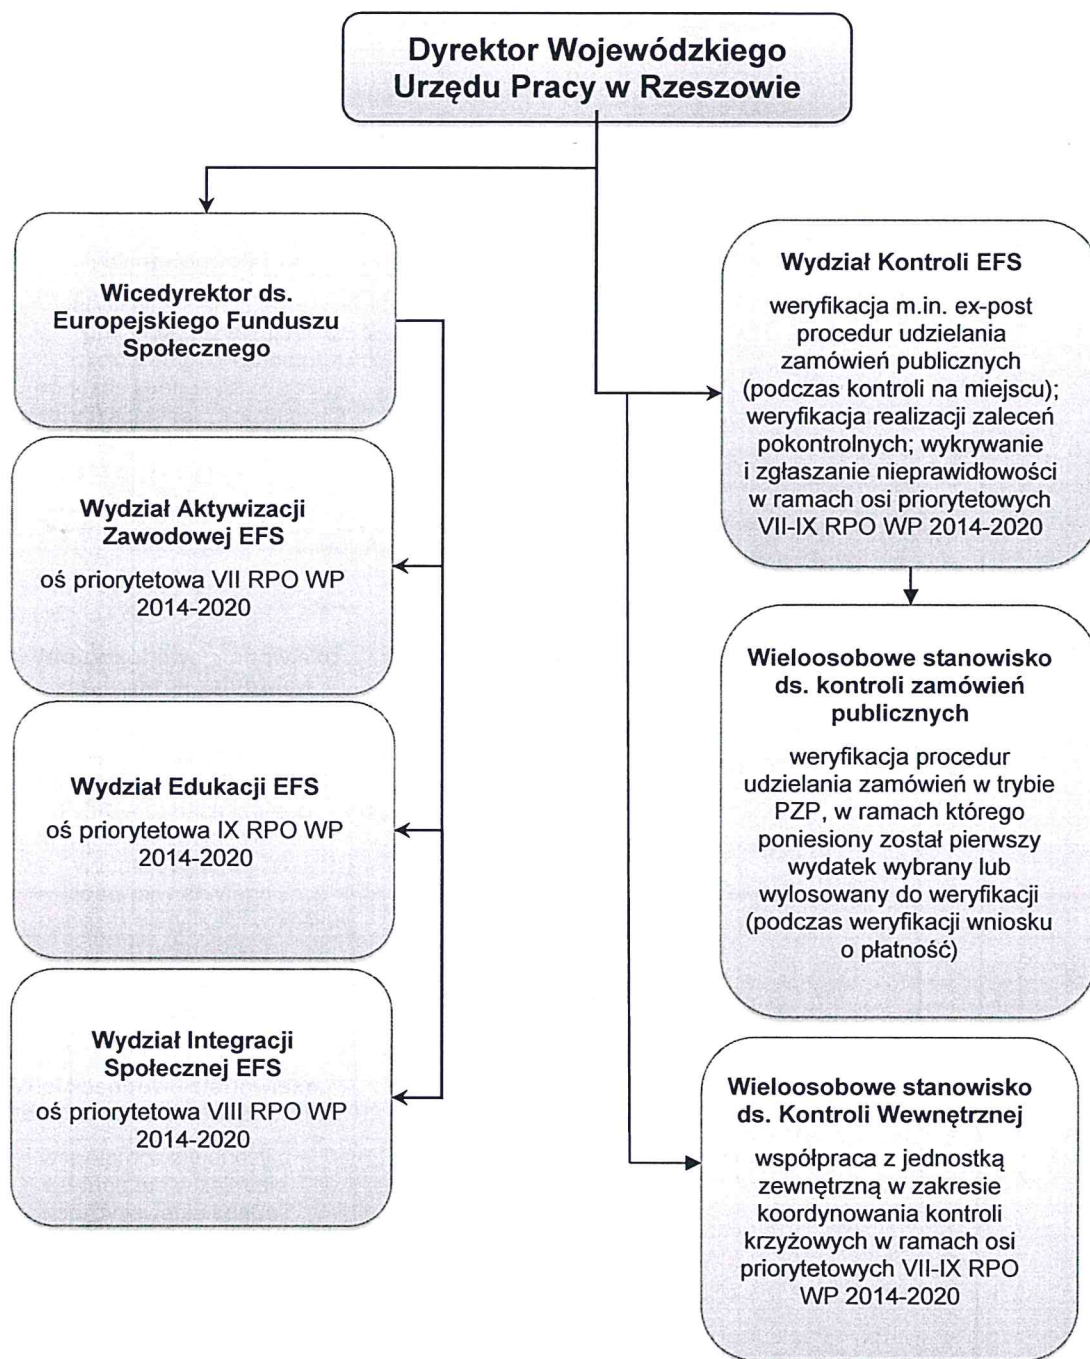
Dyrektor Wojewódzkiego Urzędu Pracy w Rzeszowie

Wicedyrektor ds. Europejskiego Funduszu Społecznego

Wydział Aktywizacji Zawodowej EFS

oś priorytetowa VII RPO WP 2014-2020

Wydział Edukacji EFS

oś priorytetowa IX RPO WP 2014-2020

Wydział Integracji Społecznej EFS

oś priorytetowa VIII RPO WP 2014-2020

Wydział Kontroli EFS

weryfikacja m.in. ex-post procedur udzielania zamówień publicznych (podczas kontroli na miejscu); weryfikacja realizacji zaleceń pokontrolnych; wykrywanie i zgłaszanie nieprawidłowości w ramach osi priorytetowych VII-IX RPO WP 2014-2020

Wieloosobowe stanowisko ds. kontroli zamówień publicznych

weryfikacja procedur udzielania zamówień w trybie PZP, w ramach którego poniesiony został pierwszy wydatek wybrany lub wylosowany do weryfikacji (podczas weryfikacji wniosku o płatność)

Wieloosobowe stanowisko ds. Kontroli Wewnętrznej

współpraca z jednostką zewnętrzną w zakresie koordynowania kontroli krzyżowych w ramach osi priorytetowych VII-IX RPO WP 2014-2020